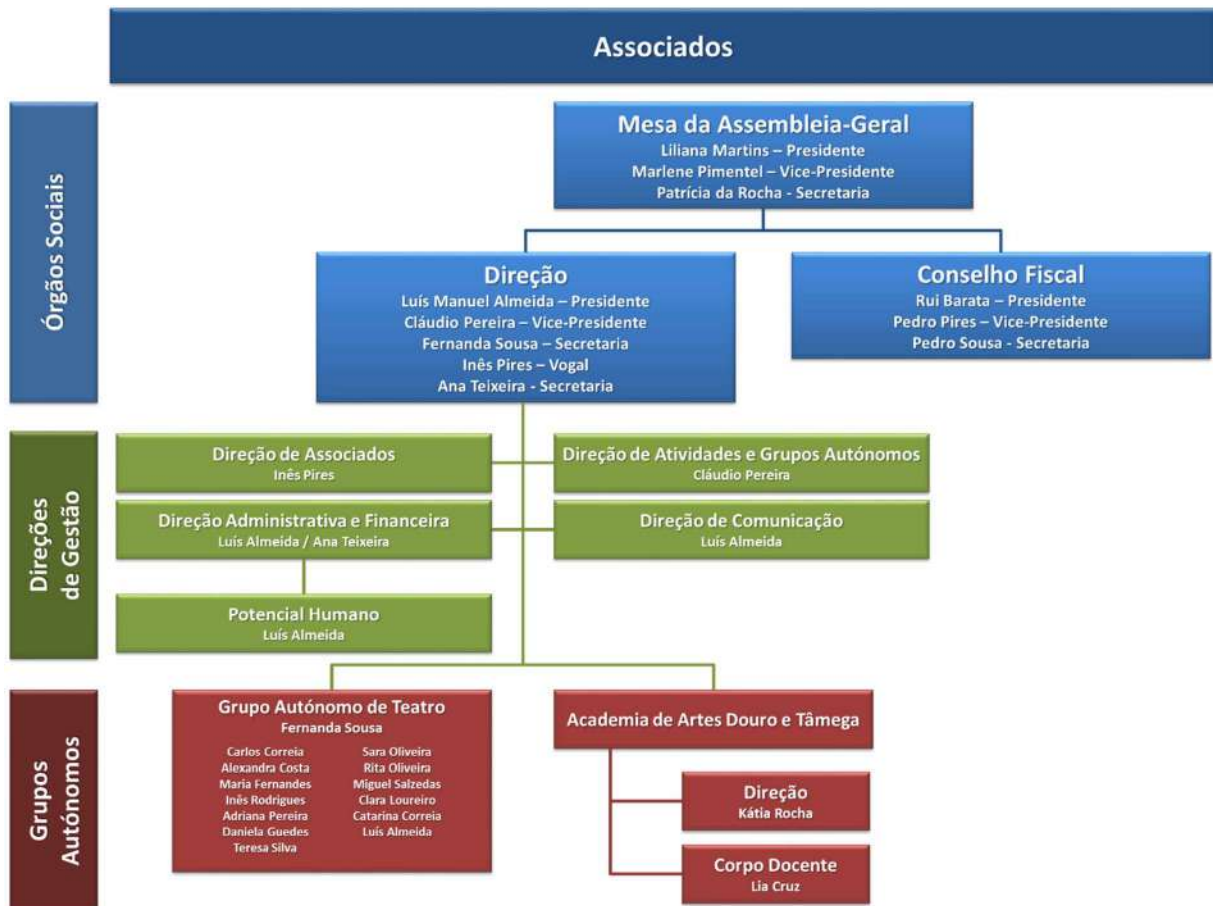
Associados

Órgãos Sociais

Mesa da Assembleia-Geral
Liliana Martins – Presidente
Marlene Pimentel – Vice-Presidente
Patrícia da Rocha - Secretaria

Direção
Luís Manuel Almeida – Presidente
Cláudio Pereira – Vice-Presidente
Fernanda Sousa – Secretaria
Inês Pires – Vogal
Ana Teixeira - Secretaria

Conselho Fiscal
Rui Barata – Presidente
Pedro Pires – Vice-Presidente
Pedro Sousa - Secretaria

Direções de Gestão

Direção de Associados
Inês Pires

Direção de Atividades e Grupos Autónomos
Cláudio Pereira

Direção Administrativa e Financeira
Luís Almeida / Ana Teixeira

Direção de Comunicação
Luís Almeida

Potencial Humano
Luís Almeida

Grupos Autónomos

Grupo Autónomo de Teatro
Fernanda Sousa
Carlos Correia
Alexandra Costa
Maria Fernandes
Inês Rodrigues
Adriana Pereira
Daniela Guedes
Teresa Silva
Sara Oliveira
Rita Oliveira
Miguel Salzedas
Clara Loureiro
Catarina Correia
Luís Almeida

Academia de Artes Douro e Tâmega

Direção
Kátia Rocha

Corpo Docente
Lia Cruz